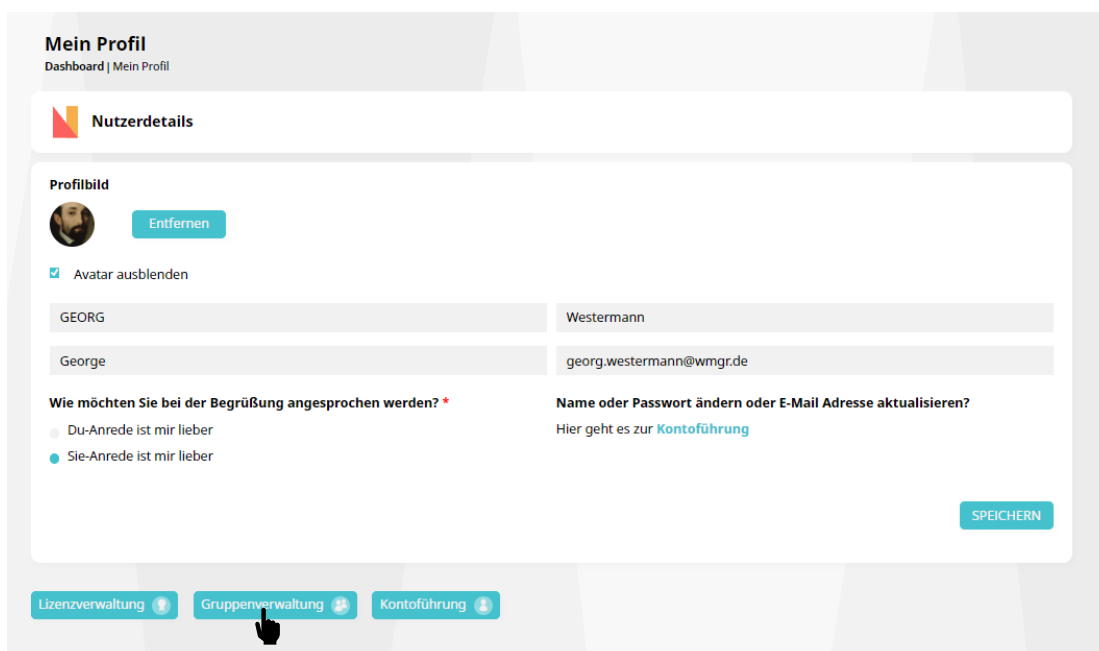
Mein Profil
Dashboard | Mein Profil

Nutzerdetails

Profilbild

Entfernen

Avatar ausblenden

GEORG

Westermann

George

georg.westermann@wmgr.de

Wie möchten Sie bei der Begrüßung angesprochen werden? *

Du-Anrede ist mir lieber

Sie-Anrede ist mir lieber

Name oder Passwort ändern oder E-Mail Adresse aktualisieren?

Hier geht es zur Kontoführung

SPEICHERN

Lizenzverwaltung

Gruppenverwaltung

Kontoführung